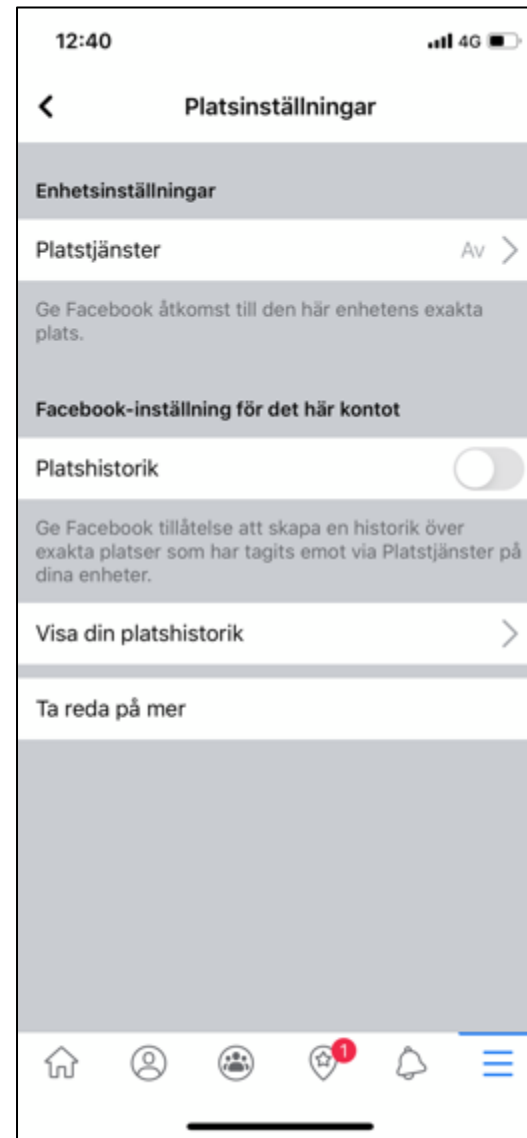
12:40

4G

Platsinställningar

Enhetsinställningar

Platstjänster

Av

Ge Facebook åtkomst till den här enhetens exakta plats.

Facebook-inställning för det här kontot

Platshistorik

Ge Facebook tillåtelse att skapa en historik över exakta platser som har tagits emot via Platstjänster på dina enheter.

Visa din platshistorik

Ta reda på mer

1